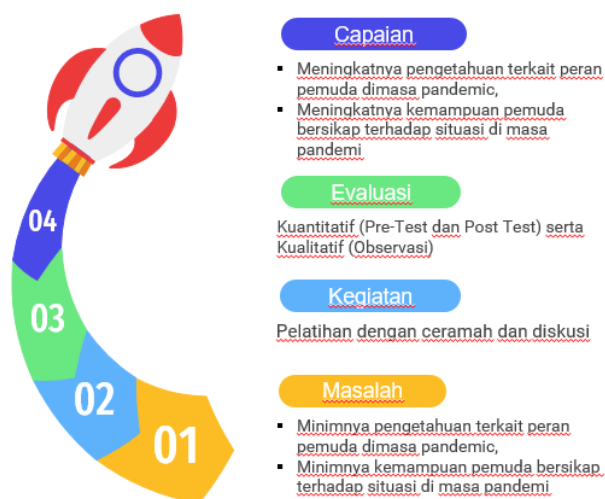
04

03

02

01

Capaian

- Meningkatnya pengetahuan terkait peran pemuda dimasa pandemic,
- Meningkatnya kemampuan pemuda bersikap terhadap situasi di masa pandemi

Evaluasi

Kuantitatif (Pre-Test dan Post Test) serta Kualitatif (Observasi)

Kegiatan

Pelatihan dengan ceramah dan diskusi

Masalah

- Minimnya pengetahuan terkait peran pemuda dimasa pandemic,
- Minimnya kemampuan pemuda bersikap terhadap situasi di masa pandemi